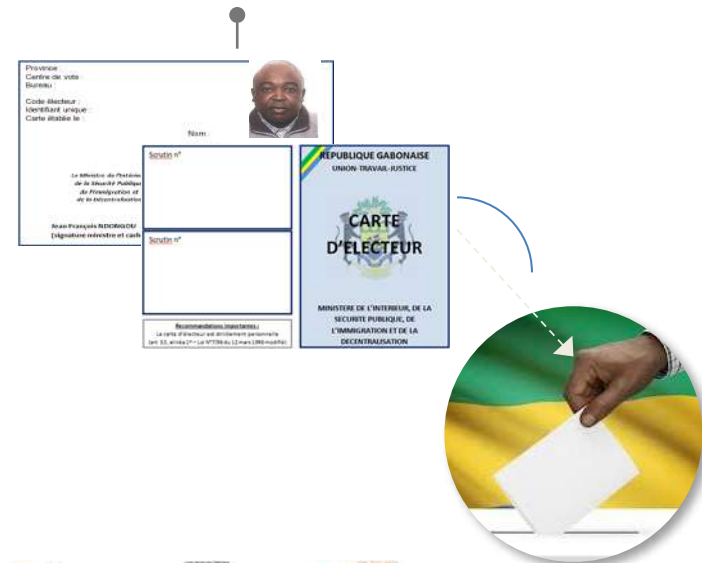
Province
Centre de vote
Bureau

Code électeur
Identifiant unique
Carte établie le

Nom

Le Ministre de l'Intérieur
de la Sécurité Publique
de l'Immigration et
de la Décentralisation

Jean François NDONGOU
(signature ministre et cachet)

Scrutin n°

Scrutin n°

Recommandations importantes :
La carte d'électeur est strictement personnelle
(art. 53, alinéa 1er – Loi N°7/96 du 12 mars 1996 modifiée)

REPUBLIQUE GABONAISE
UNION-TRAVAIL-JUSTICE

CARTE
D'ELECTEUR

MINISTERE DE L'INTERIEUR, DE LA SECURITE PUBLIQUE, DE L'IMMIGRATION ET DE LA DECENTRALISATION